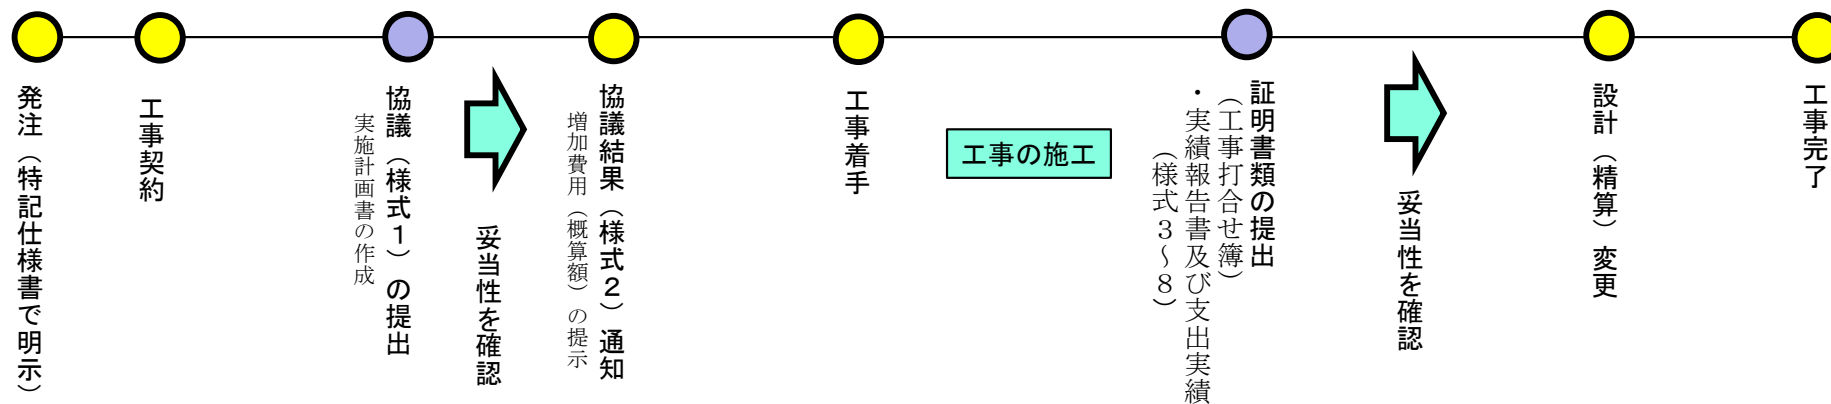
発注（特記仕様書で明示）

工事契約

協議（様式１）の提出
実施計画書の作成

妥当性を確認

協議結果（様式２）通知
増加費用（概算額）の提示

工事着手

工事の施工

証明書類の提出
（工事打合せ簿）
・実績報告書及び支出実績
（様式３～８）

妥当性を確認

設計（精算）変更

工事完了